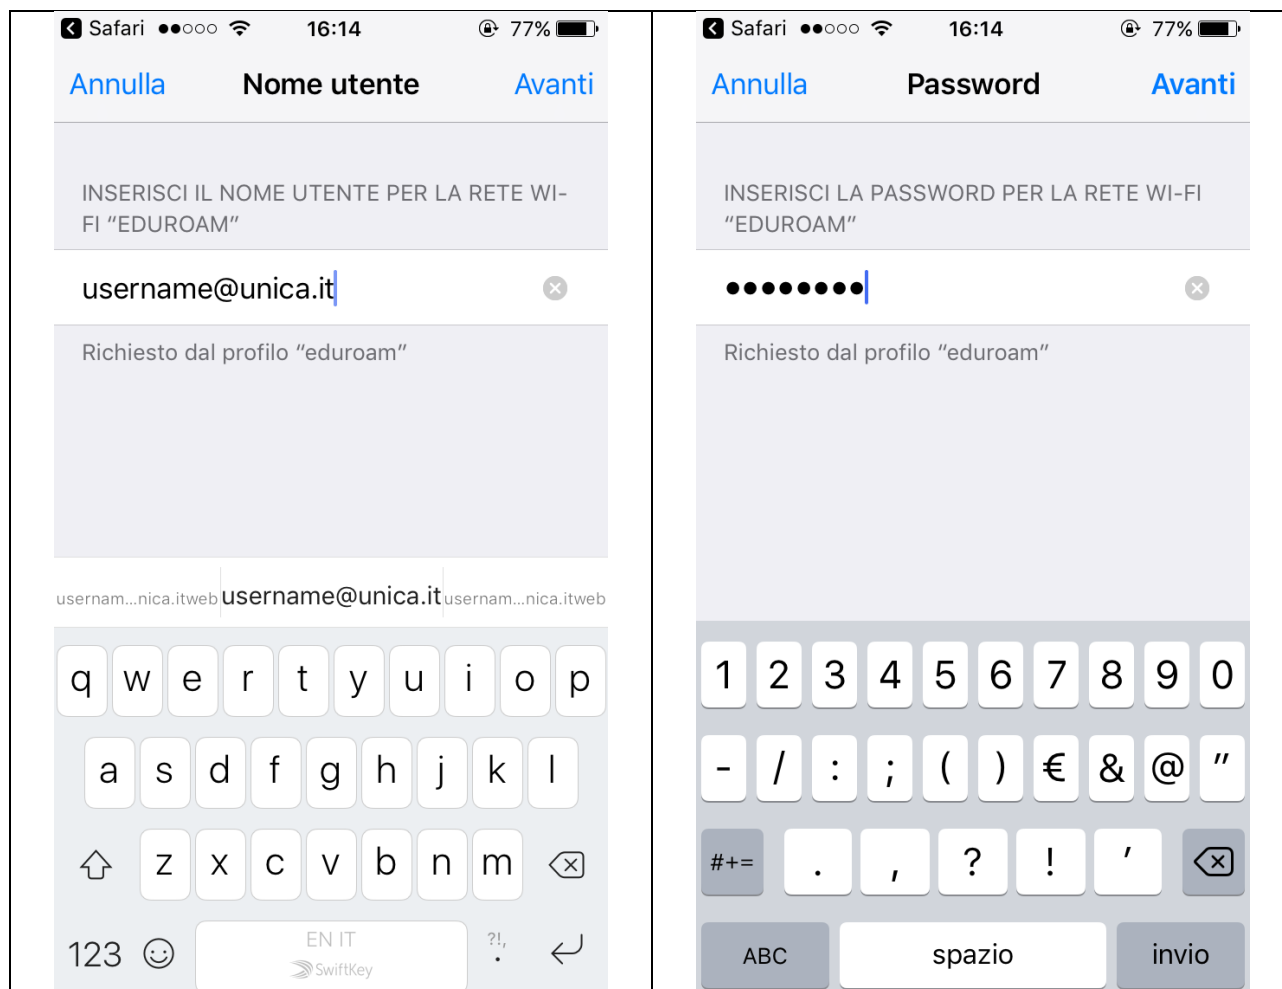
Safari ●●○○○ 16:14 77%

Annulla Nome utente Avanti

INSERISCI IL NOME UTENTE PER LA RETE WI-FI "EDUROAM"

username@unica.it

Richiesto dal profilo "eduroam"

usernam...nica.itweb username@unica.it usernam...nica.itweb

q w e r t y u i o p
a s d f g h j k l
z x c v b n m

123 EN IT SwiftKey ?!, .

Safari ●●○○○ 16:14 77%

Annulla Password Avanti

INSERISCI LA PASSWORD PER LA RETE WI-FI "EDUROAM"

●●●●●●●●

Richiesto dal profilo "eduroam"

1 2 3 4 5 6 7 8 9 0
- / : ; ( ) € & @ "
#+= . , ? ! '
ABC spazio invio